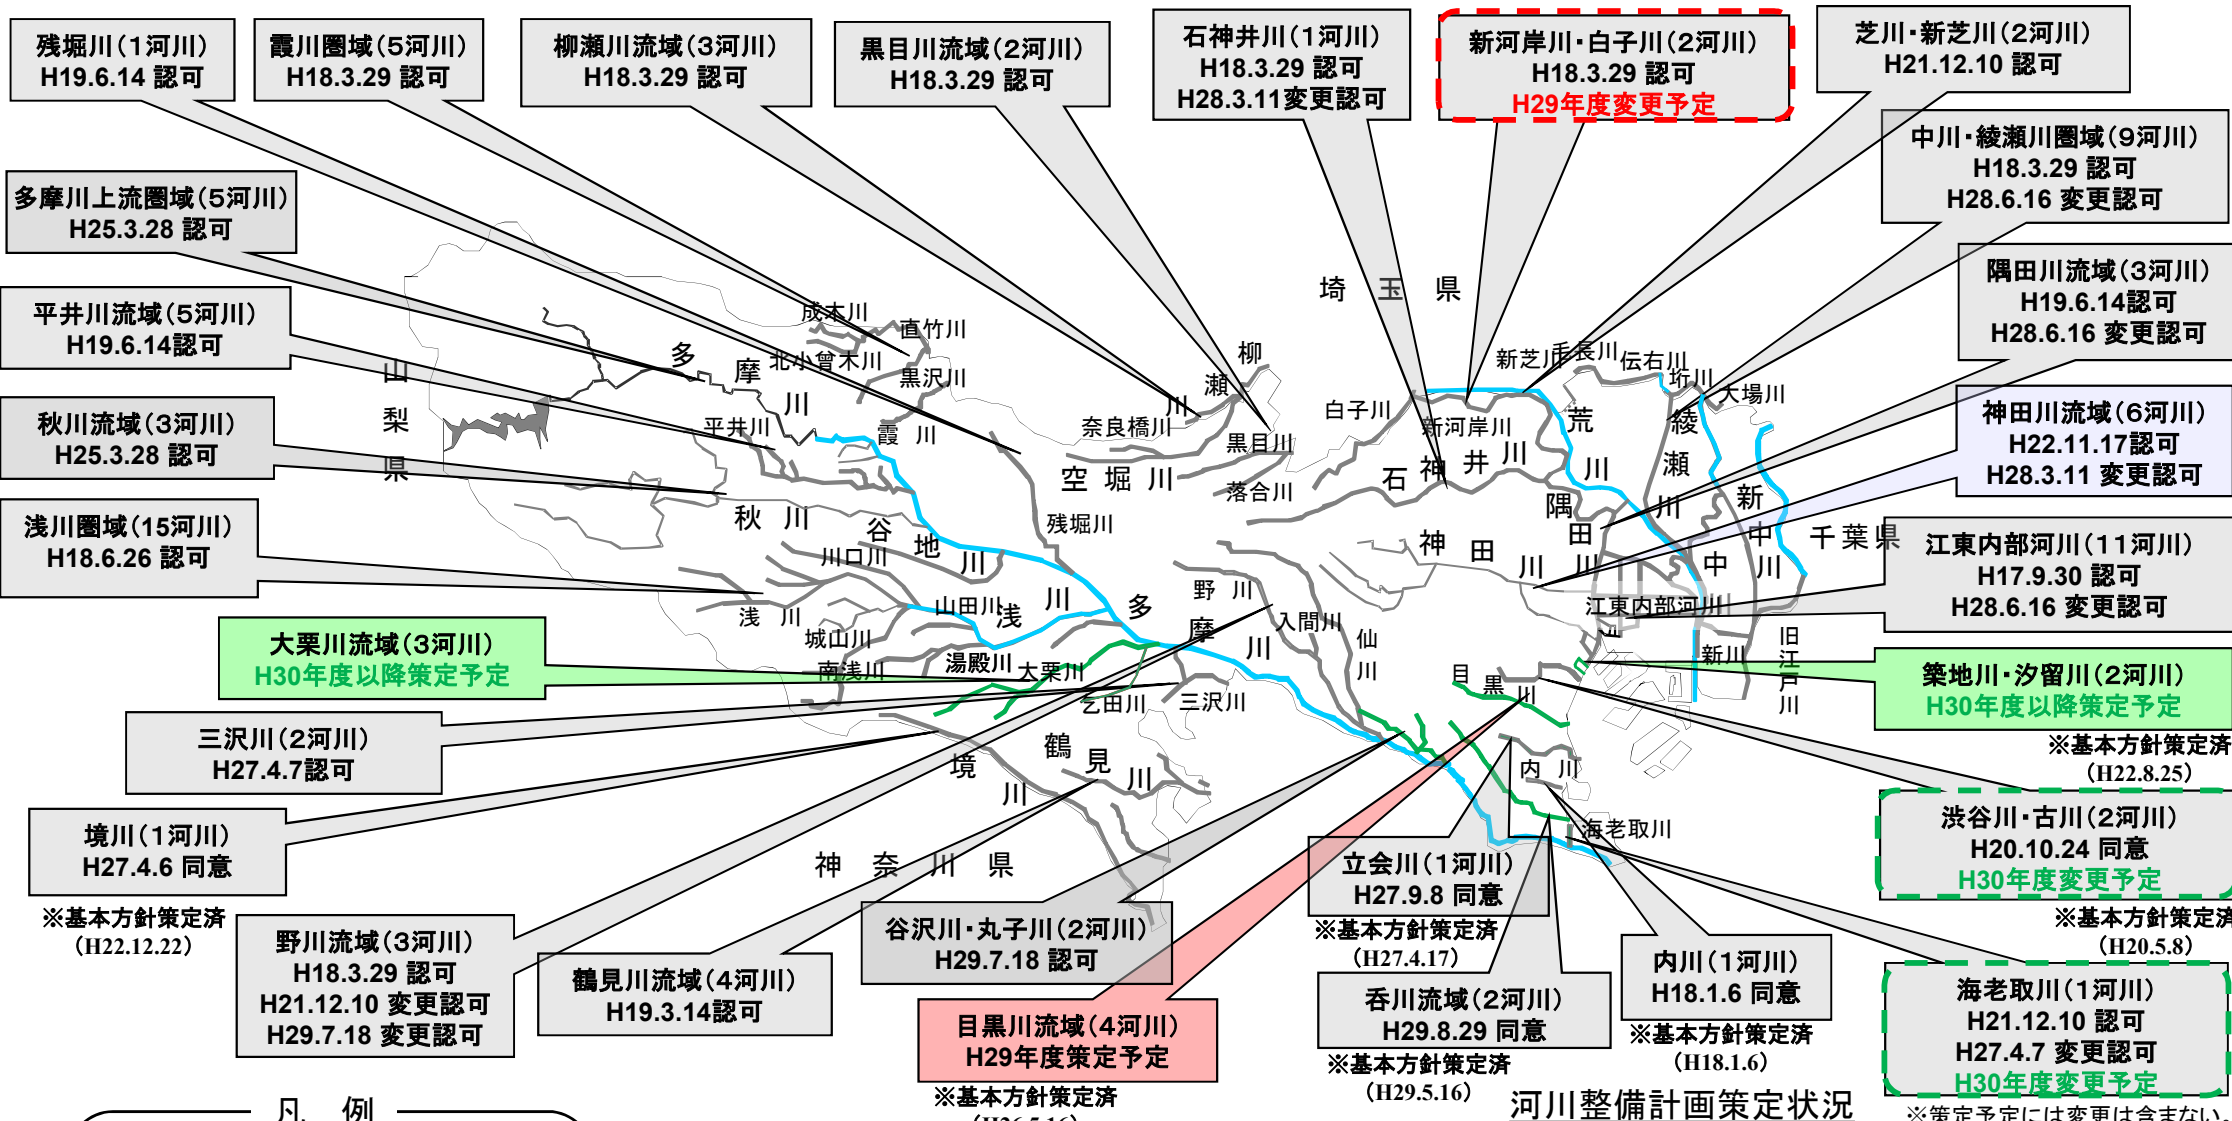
残堀川（1河川）
H19.6.14 認可

霞川圏域（5河川）
H18.3.29 認可

柳瀬川流域（3河川）
H18.3.29 認可

黒目川流域（2河川）
H18.3.29 認可

石神井川（1河川）
H18.3.29 認可
H28.3.11変更認可

新河岸川・白子川（2河川）
H18.3.29 認可
H29年度変更予定

芝川・新芝川（2河川）
H21.12.10 認可

中川・綾瀬川圏域（9河川）
H18.3.29 認可
H28.6.16 変更認可

多摩川上流圏域（5河川）
H25.3.28 認可

平井川流域（5河川）
H19.6.14認可

隅田川流域（3河川）
H19.6.14認可
H28.6.16 変更認可

秋川流域（3河川）
H25.3.28 認可

神田川流域（6河川）
H22.11.17認可
H28.3.11 変更認可

浅川圏域（15河川）
H18.6.26 認可

江東内部河川（11河川）
H17.9.30 認可
H28.6.16 変更認可

大栗川流域（3河川）
H30年度以降策定予定

築地川・汐留川（2河川）
H30年度以降策定予定

三沢川（2河川）
H27.4.7認可

※基本方針策定済
（H22.8.25）

境川（1河川）
H27.4.6 同意

渋谷川・古川（2河川）
H20.10.24 同意
H30年度変更予定

※基本方針策定済
（H22.12.22）

※基本方針策定済
（H20.5.8）

野川流域（3河川）
H18.3.29 認可
H21.12.10 変更認可
H29.7.18 変更認可

鶴見川流域（4河川）
H19.3.14認可

谷沢川・丸子川（2河川）
H29.7.18 認可

立会川（1河川）
H27.9.8 同意
※基本方針策定済
（H27.4.17）

呑川流域（2河川）
H29.8.29 同意
※基本方針策定済
（H29.5.16）

内川（1河川）
H18.1.6 同意
※基本方針策定済
（H18.1.6）

海老取川（1河川）
H21.12.10 認可
H27.4.7 変更認可
H30年度変更予定

目黒川流域（4河川）
H29年度策定予定
※基本方針策定済

凡 例

河川整備計画策定状況

※策定予定には変更は含まない

埼 玉 県
山 梨 県
千 葉 県
神 奈 川 県
成木川 直竹川 北小曽木川 黒沢川 多 摩 川 平井川 霞 川 秋 川 谷 地 川 川口川 浅 川 山田川 浅 川 城山川 南浅川 湯殿川 大栗川 乙田川 三沢川 多 摩 川 野 川 入間川 仙 川 鶴 見 川 境 川 柳 瀬 川 奈良橋川 黒目川 落合川 空 堀 川 残堀川 白子川 新河岸川 石 神 井 川 神 田 川 新芝川 毛長川 伝右川 垳川 大場川 荒 川 綾 瀬 川 隅 田 川 新 中 川 中 川 江東内部河川 旧 江 戸 川 新川 目 黒 川 内 川 海老取川